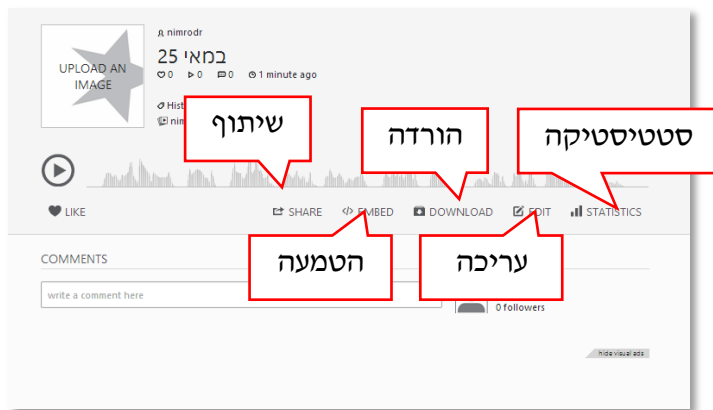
UPLOAD AN IMAGE

nimrodr

25 במאי

0 0 0 1 minute ago

Hist

nim

שיתוף

הורדה

סטטיסטיקה

LIKE

SHARE

EMBED

DOWNLOAD

EDIT

STATISTICS

COMMENTS

write a comment here

הטמעה

עריכה

0 followers

hide visual ads